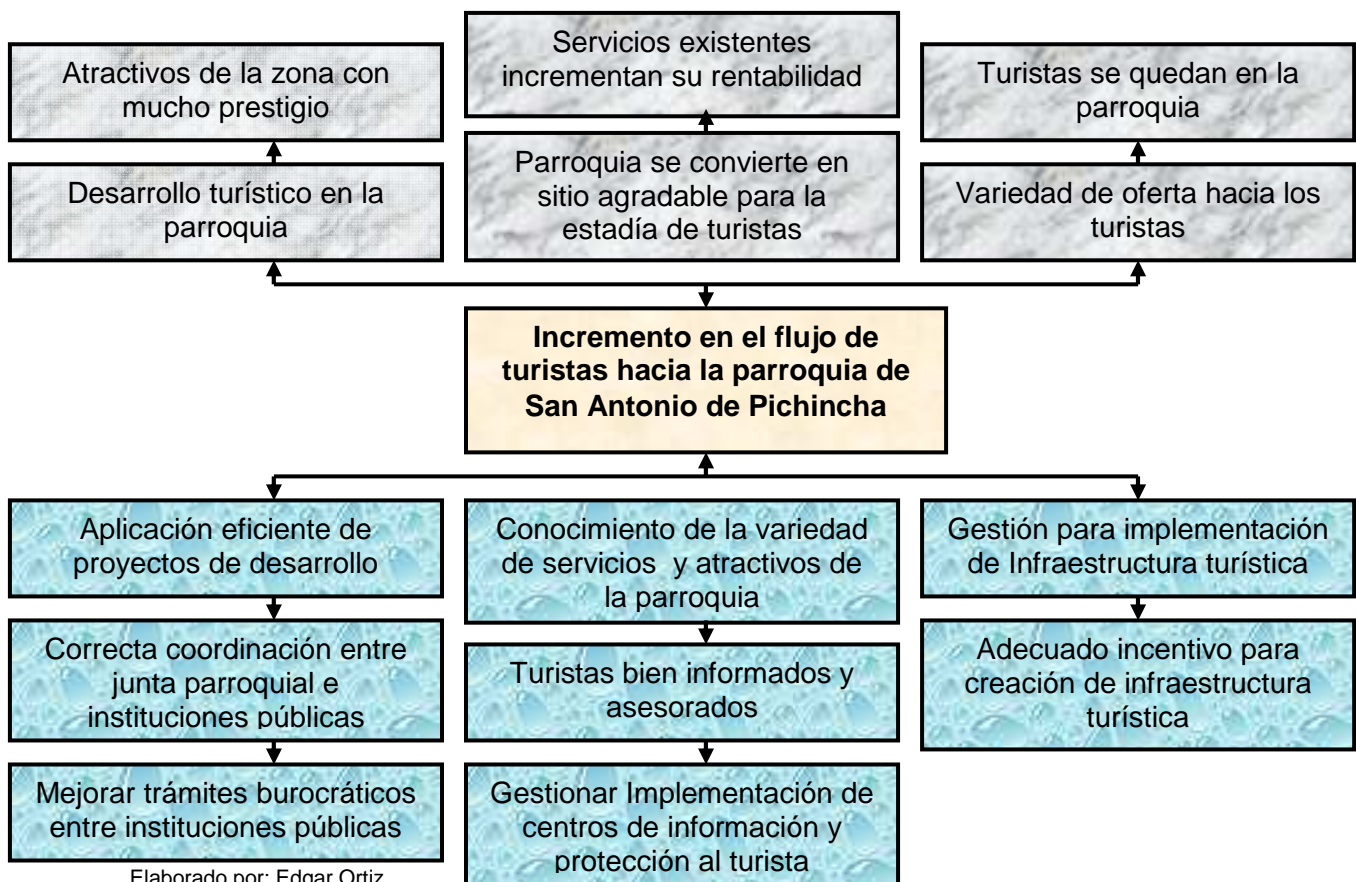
Atractivos de la zona con mucho prestigio

Servicios existentes incrementan su rentabilidad

Turistas se quedan en la parroquia

Desarrollo turístico en la parroquia

Parroquia se convierte en sitio agradable para la estadía de turistas

Variedad de oferta hacia los turistas

**Incremento en el flujo de turistas hacia la parroquia de San Antonio de Pichincha**

Aplicación eficiente de proyectos de desarrollo

Conocimiento de la variedad de servicios y atractivos de la parroquia

Gestión para implementación de Infraestructura turística

Correcta coordinación entre junta parroquial e instituciones públicas

Turistas bien informados y asesorados

Adecuado incentivo para creación de infraestructura turística

Mejorar trámites burocráticos entre instituciones públicas

Gestionar Implementación de centros de información y protección al turista

Elaborado por: Edgar Ortiz